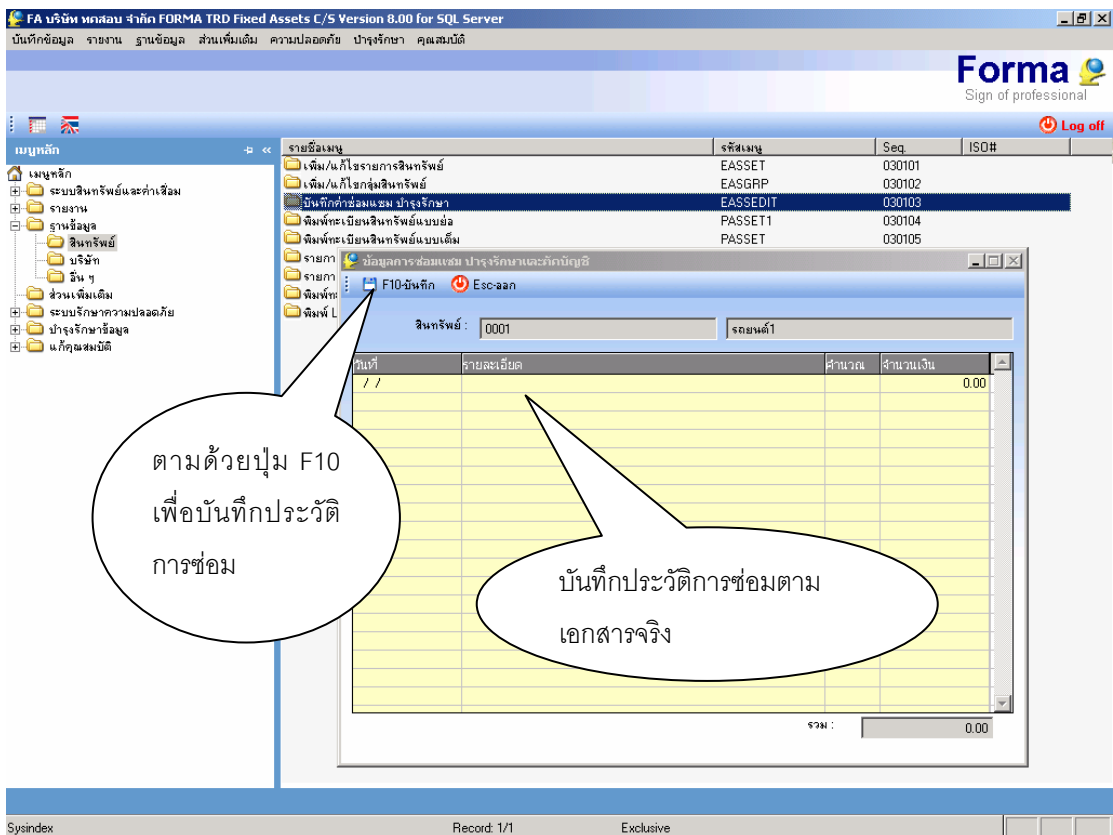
FA บริษัท ทดสอบ จำกัด FORMA TRD Fixed Assets C/S Version 8.00 for SQL Server

บันทึกข้อมูล รายงาน ฐานข้อมูล ส่วนเพิ่มเติม ความปลอดภัย บำรุงรักษา คุณสมบัติ

Forma
Sign of professional

Log off

เมนูหลัก

เมนูหลัก
ระบบสินทรัพย์และค่าเสื่อม
รายงาน
ฐานข้อมูล
สินทรัพย์
บริษัท
อื่น ๆ
ส่วนเพิ่มเติม
ระบบรักษาความปลอดภัย
บำรุงรักษาข้อมูล
แก้คุณสมบัติ

| รายชื่อเมนู | รหัสเมนู | Seq. | ISO# |
|---|---|---|---|
| เพิ่ม/แก้ไขรายการสินทรัพย์ | EASSET | 030101 | |
| เพิ่ม/แก้ไขกลุ่มสินทรัพย์ | EASGRP | 030102 | |
| บันทึกค่าซ่อมแซม บำรุงรักษา | EASSEDIT | 030103 | |
| พิมพ์ทะเบียนสินทรัพย์แบบย่อ | PASSET1 | 030104 | |
| พิมพ์ทะเบียนสินทรัพย์แบบเต็ม | PASSET | 030105 | |
| รายกา | | | |
| รายกา | | | |
| พิมพ์ท | | | |
| พิมพ์ L | | | |

ข้อมูลการซ่อมแซม บำรุงรักษาและภาคบัญชี

F10-บันทึก Esc-ออก

สินทรัพย์ : 0001 รถยนต์1

| วันที่ | รายละเอียด | จำนวณ | จำนวนเงิน |
|---|---|---|---|
| / / | | | 0.00 |

รวม : 0.00

ตามด้วยปุ่ม F10 เพื่อบันทึกประวัติการซ่อม

บันทึกประวัติการซ่อมตามเอกสารจริง

Sysindex Record: 1/1 Exclusive